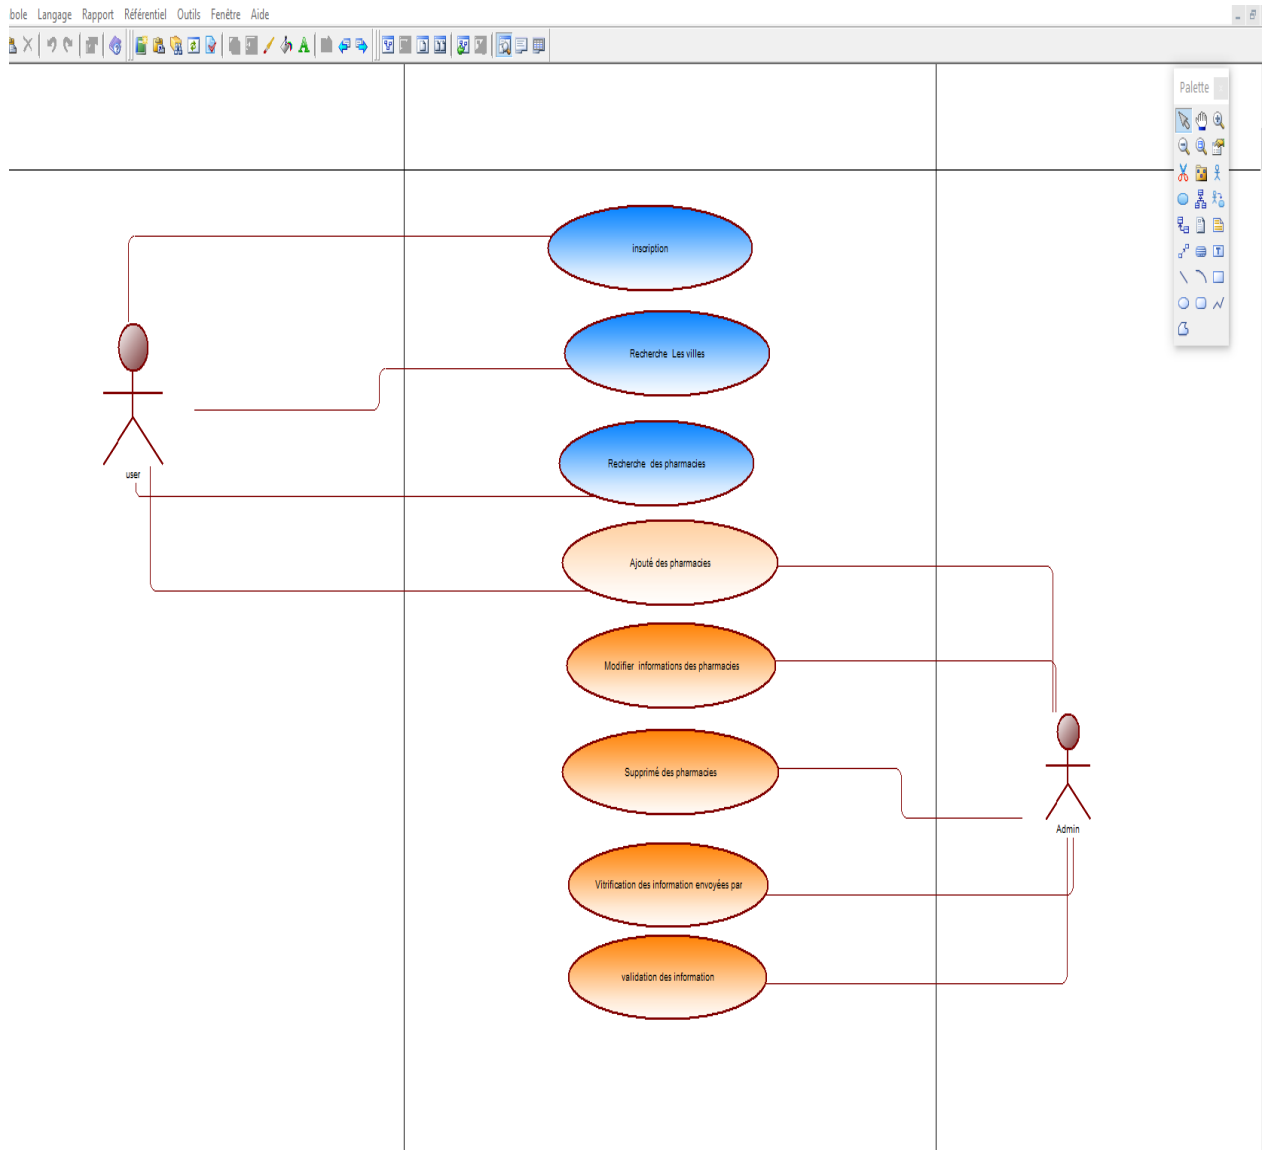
bole Langage Rapport Référentiel Outils Fenêtre Aide

Palette

inscription

Recherche Les villes

Recherche des pharmacies

user

Ajouté des pharmacies

Modifier informations des pharmacies

Supprimé des pharmacies

Admin

Vitrification des information envoyées par

validation des information